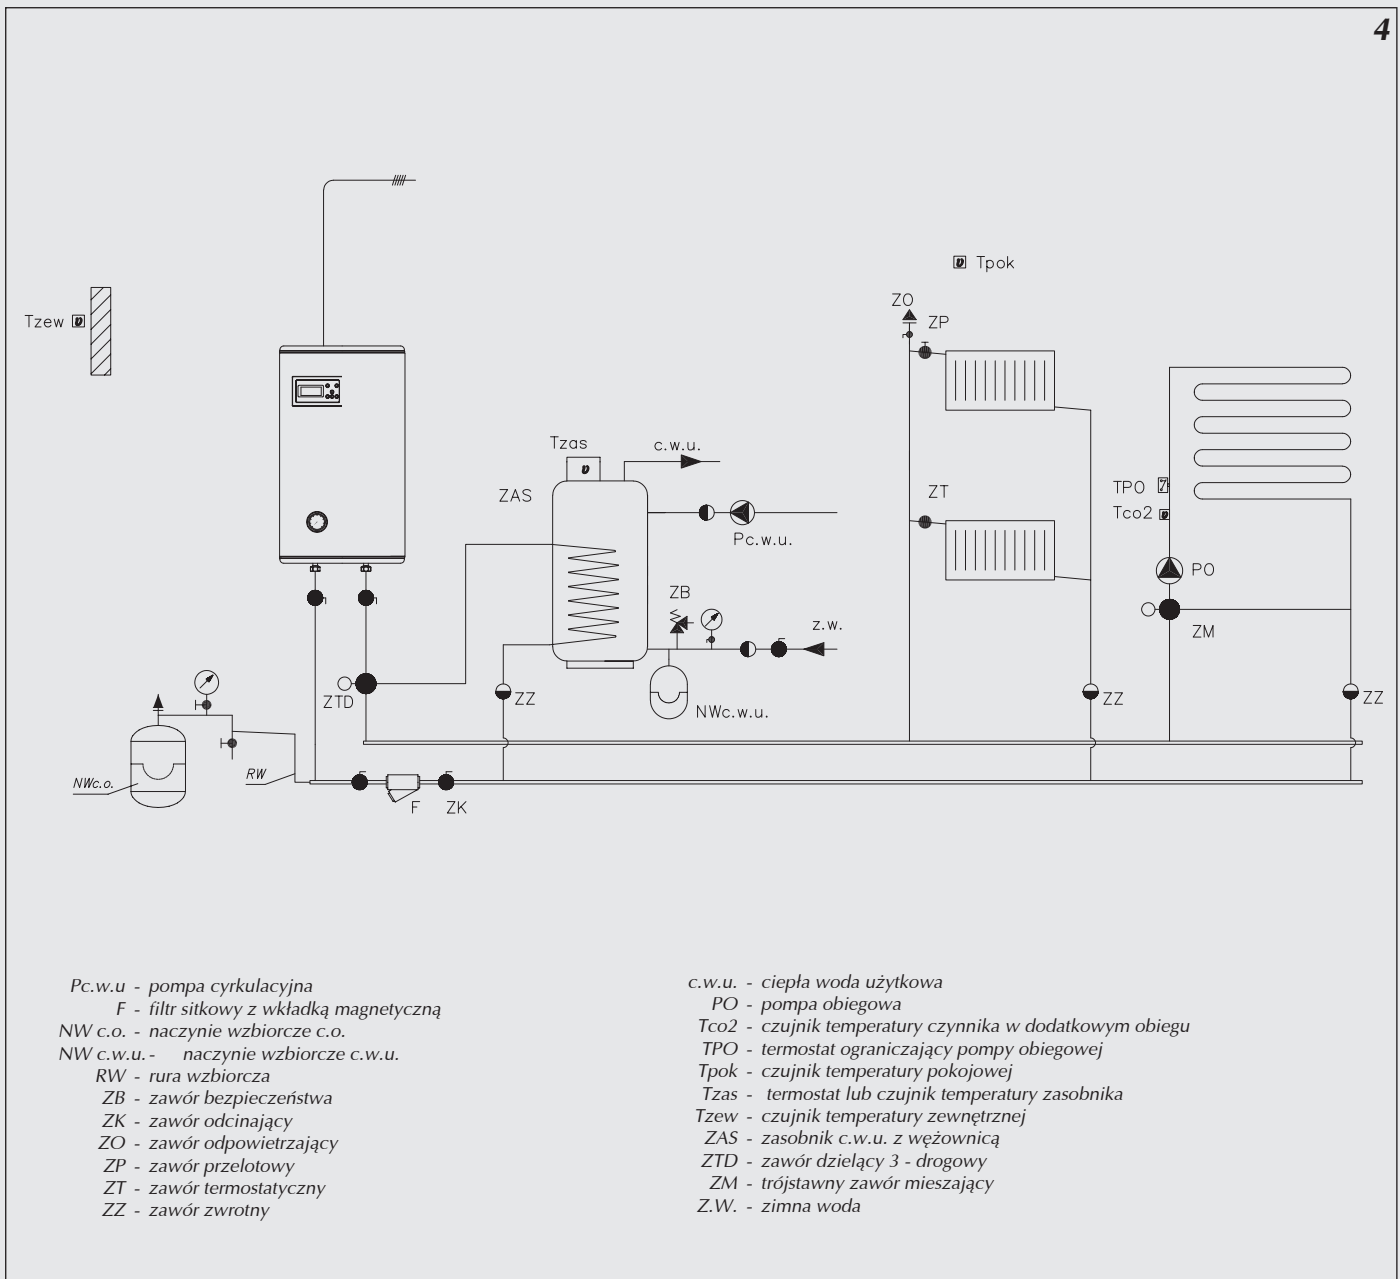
4

Tzew

Tpok

ZO

ZP

Tzas

c.w.u.

ZAS

Pc.w.u.

ZT

TPO

Tco2

PO

ZB

z.w.

ZM

ZTD

ZZ

NWc.w.u.

ZZ

ZZ

NWc.o.

RW

F

ZK

Pc.w.u - pompa cyrkulacyjna
F - filtr sitkowy z wkładką magnetyczną
NW c.o. - naczynie wzbiorcze c.o.
NW c.w.u.- naczynie wzbiorcze c.w.u.
RW - rura wzbiorcza
ZB - zawór bezpieczeństwa
ZK - zawór odcinający
ZO - zawór odpowietrzający
ZP - zawór przelotowy
ZT - zawór termostatyczny
ZZ - zawór zwrotny

c.w.u. - ciepła woda użytkowa
PO - pompa obiegowa
Tco2 - czujnik temperatury czynnika w dodatkowym obiegu
TPO - termostat ograniczający pompy obiegowej
Tpok - czujnik temperatury pokojowej
Tzas - termostat lub czujnik temperatury zasobnika
Tzew - czujnik temperatury zewnętrznej
ZAS - zasobnik c.w.u. z wężownicą
ZTD - zawór dzielący 3 - drogowy
ZM - trójstawny zawór mieszający
Z.W. - zimna woda